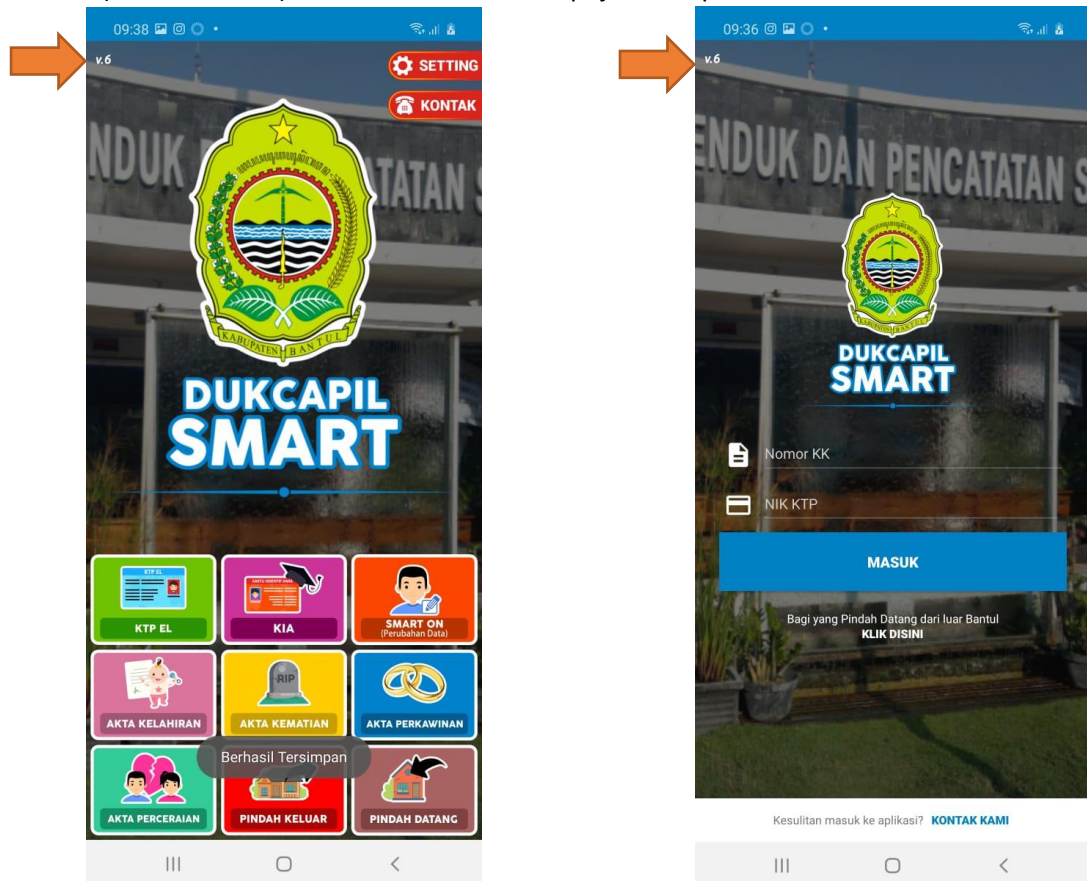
09:38

v.6

SETTING

KONTAK

NDUK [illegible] ATATAN

KABUPATEN BANTUL

DUKCAPIL SMART

KTP EL

KIA

SMART ON (Perubahan Data)

AKTA KELAHIRAN

RIP

AKTA KEMATIAN

AKTA PERKAWINAN

Berhasil Tersimpan

AKTA PERCERAIAN

PINDAH KELUAR

PINDAH DATANG

09:36

v.6

NDUK DAN PENCATATAN S

KABUPATEN BANTUL

DUKCAPIL SMART

Nomor KK

NIK KTP

MASUK

Bagi yang Pindah Datang dari luar Bantul
KLIK DISINI

Kesulitan masuk ke aplikasi? KONTAK KAMI